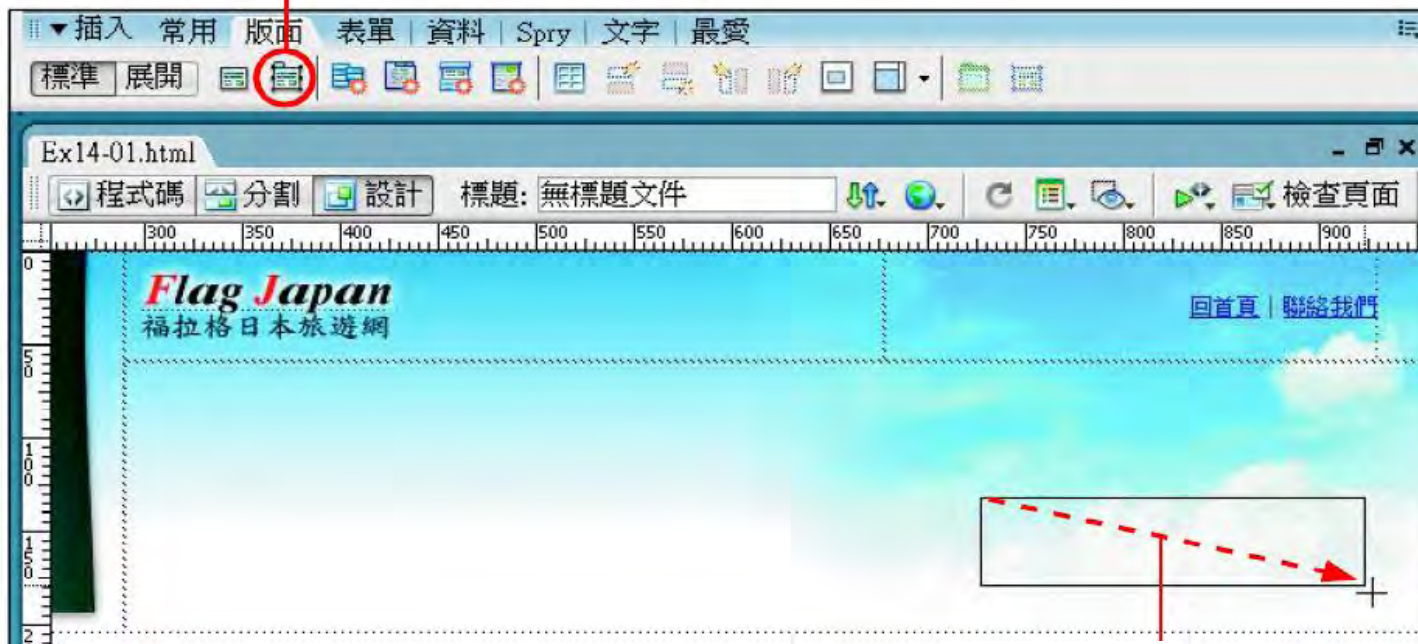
▼插入 常用 版面 表單 資料 Spry 文字 最愛

標準 展開

Ex14-01.html

程式碼 分割 設計 標題: 無標題文件 檢查頁面

300 350 400 450 500 550 600 650 700 750 800 850 900

0
50
100
150
2

Flag Japan
福拉格日本旅遊網

回首頁 | 聯絡我們